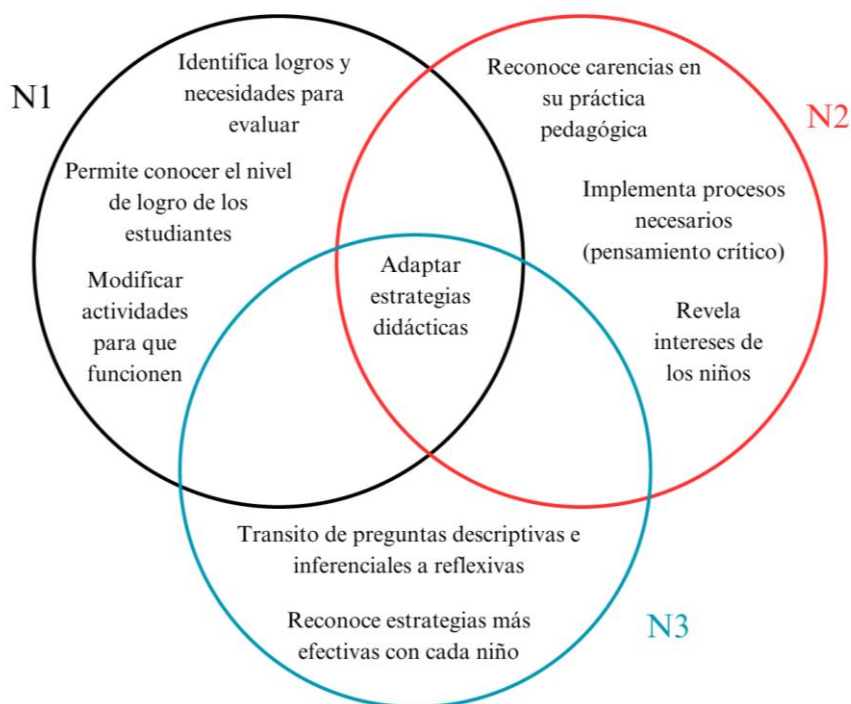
N1

Identifica logros y necesidades para evaluar

Permite conocer el nivel de logro de los estudiantes

Modificar actividades para que funcionen

Reconoce carencias en su práctica pedagógica

N2

Implementa procesos necesarios (pensamiento crítico)

Revela intereses de los niños

Adaptar estrategias didácticas

Transito de preguntas descriptivas e inferenciales a reflexivas

Reconoce estrategias más efectivas con cada niño

N3